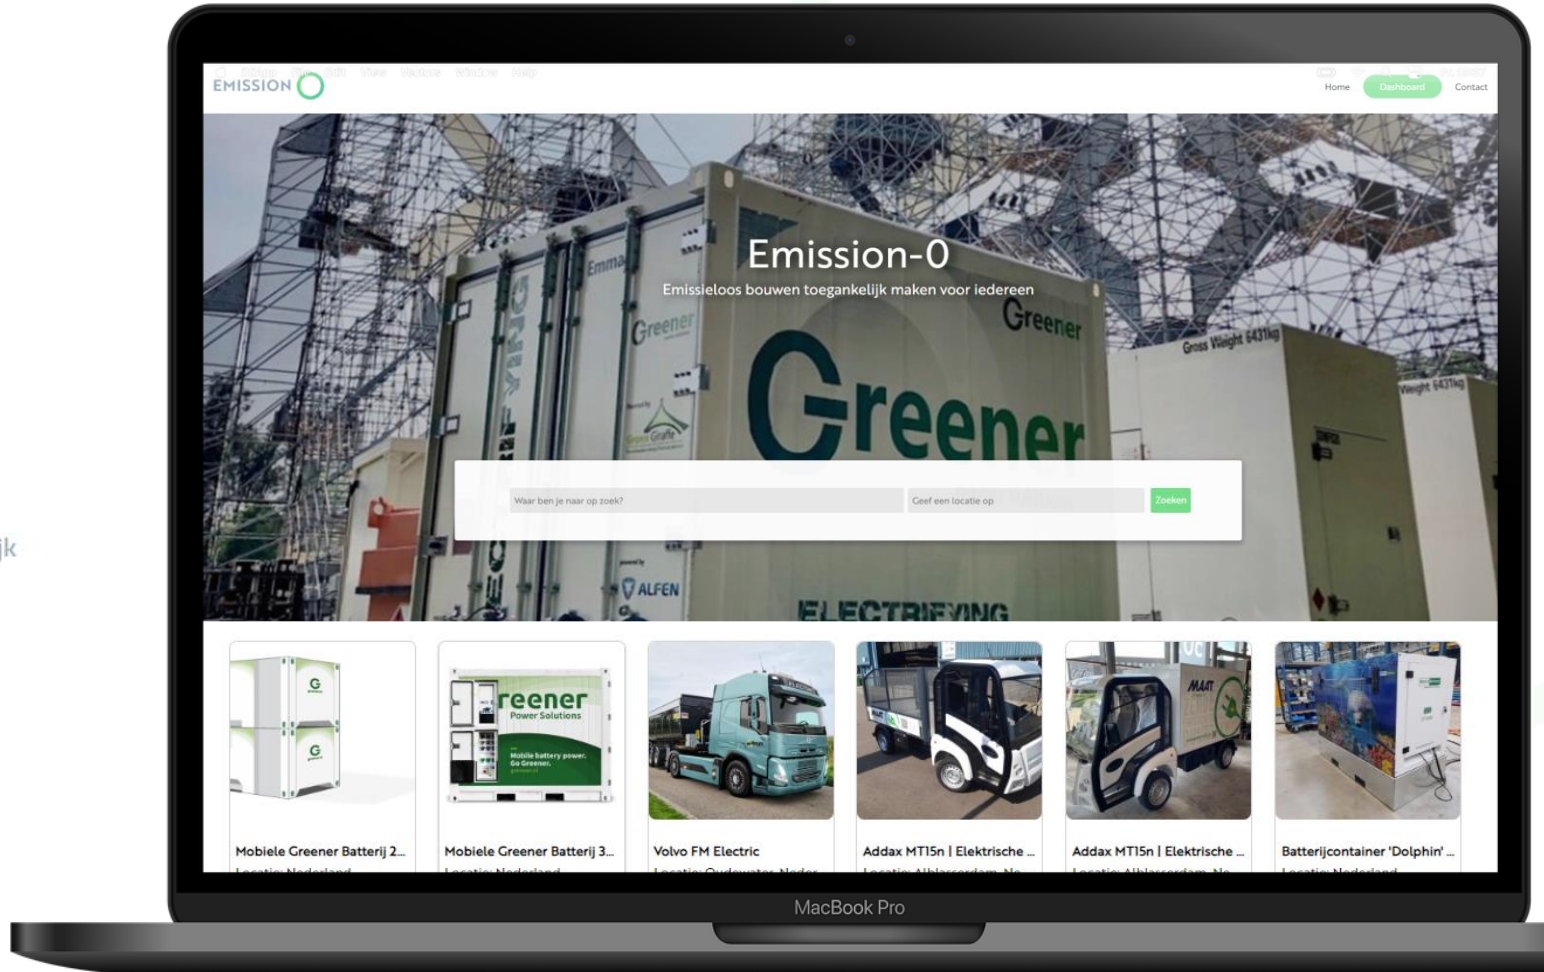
jk

EMISSION

Home Dashboard Contact

Emission-0

Emissieloos bouwen toegankelijk maken voor iedereen

Waar ben je naar op zoek?

Geef een locatie op

Zoeken

Greener

Greener

Greener

ALFEN

ELECTRIFYING

Gross Weight 6431kg

reener Power Solutions

Mobile battery power. Go Greener.

Mobiele Greener Batterij 2...

Mobiele Greener Batterij 3...

Volvo FM Electric

Addax MT15n | Elektrische ...

Addax MT15n | Elektrische ...

Batterijcontainer 'Dolphin' ...

MacBook Pro